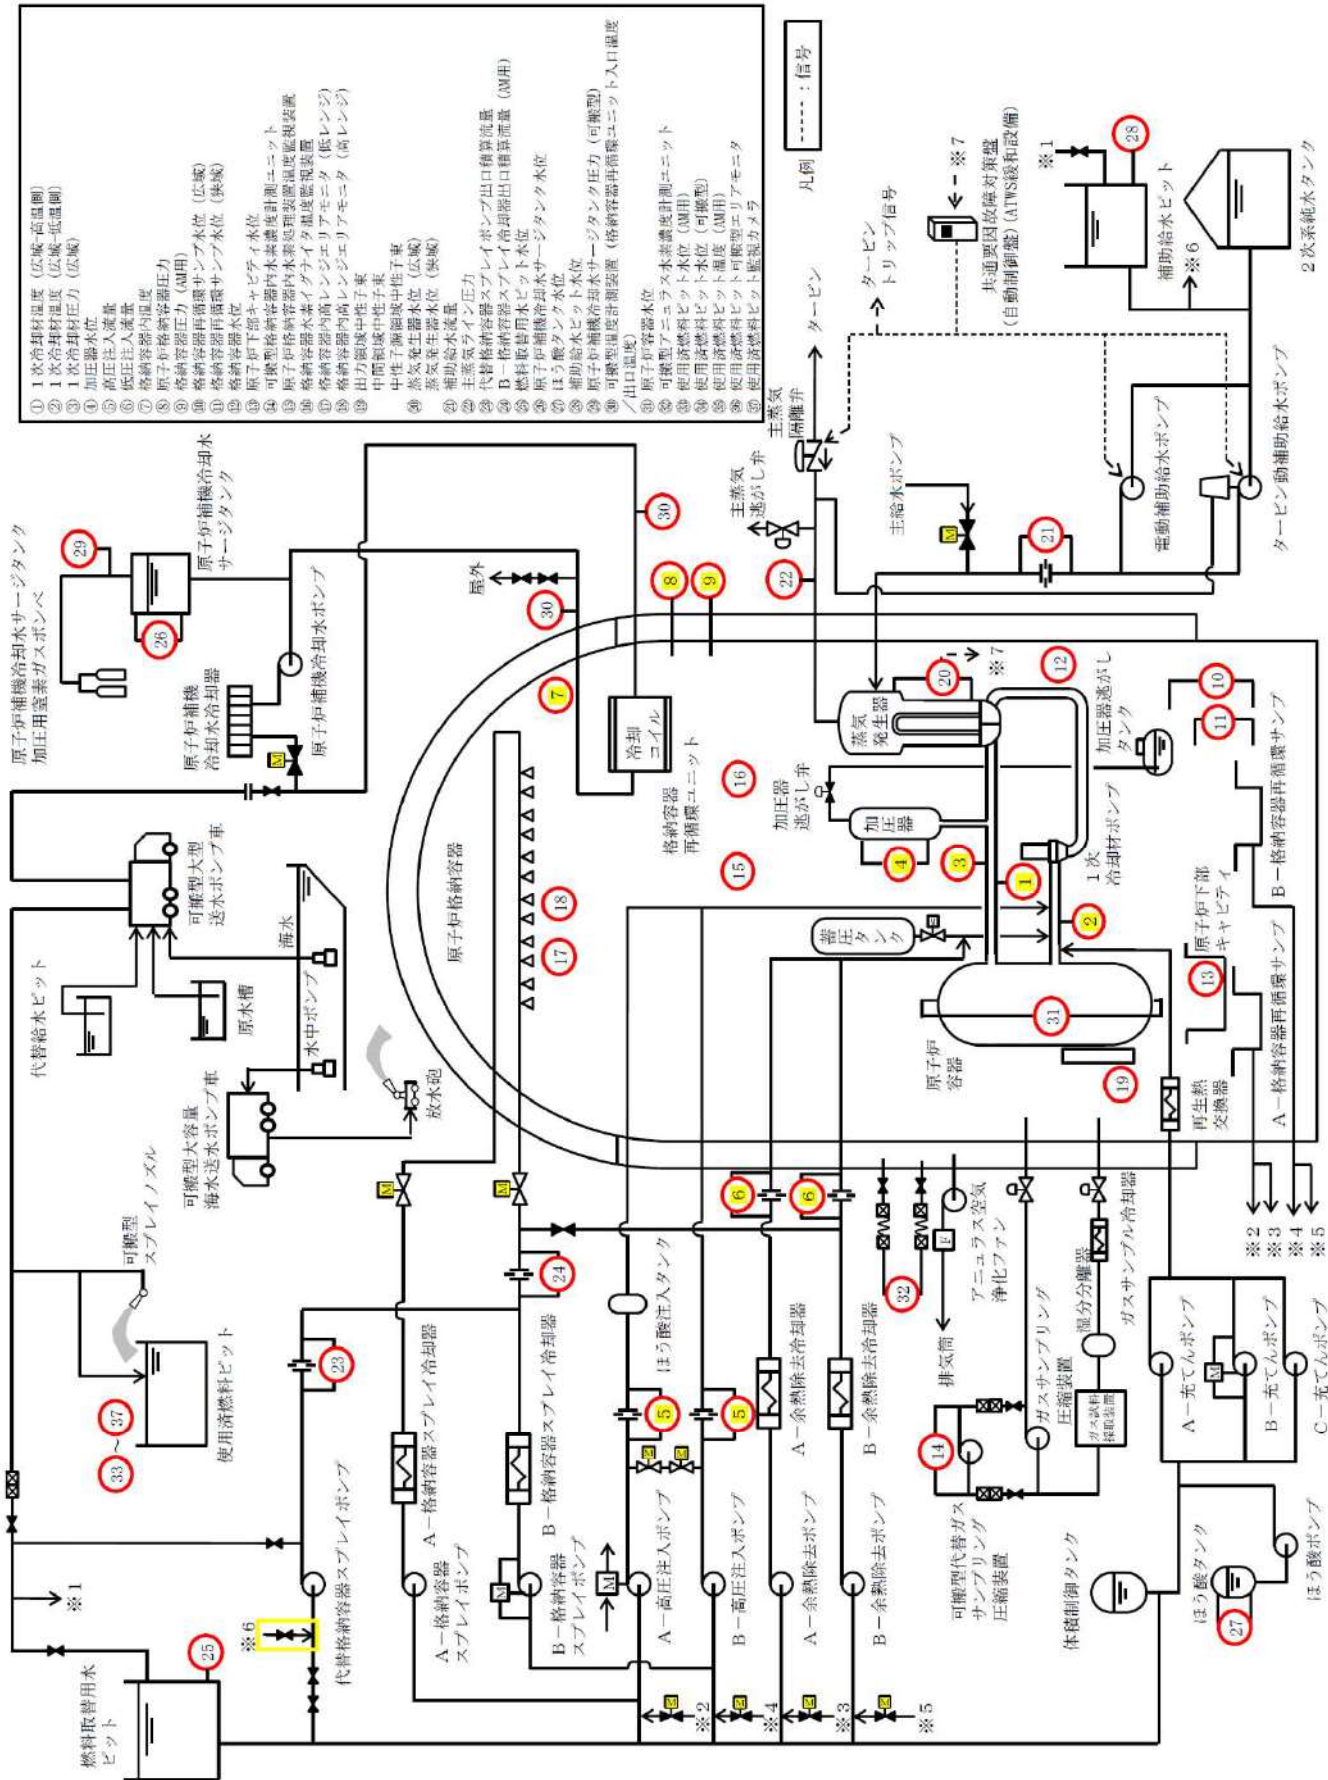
① 1次冷却材温度（広域-高温側）
② 1次冷却材温度（広域-低温側）
③ 1次冷却材圧力（広域）
④ 加圧器水位
⑤ 高圧注入流量
⑥ 低圧注入流量
⑦ 格納容器内温度
⑧ 原子炉格納容器圧力
⑨ 格納容器圧力（AM用）
⑩ 格納容器再循環サンプ水位（広域）
⑪ 格納容器再循環サンプ水位（狭域）
⑫ 格納容器水位
⑬ 原子炉下部キャビティ水位
⑭ 可搬型格納容器内水素濃度計測ユニット
⑮ 原子炉格納容器内水素処理装置温度監視装置
⑯ 格納容器水素イグナイタ温度監視装置
⑰ 格納容器内高レンジエリアモニタ（低レンジ）
⑱ 格納容器内高レンジエリアモニタ（高レンジ）
⑲ 出力領域中性子束
中間領域中性子束
中性子源領域中性子束
⑳ 蒸気発生器水位（広域）
蒸気発生器水位（狭域）
㉑ 補助給水流量
㉒ 主蒸気ライン圧力
㉓ 代替格納容器スプレイポンプ出口積算流量
㉔ B－格納容器スプレイ冷却器出口積算流量（AM用）
㉕ 燃料取替用水ピット水位
㉖ 原子炉補機冷却水サージタンク水位
㉗ ほう酸タンク水位
㉘ 補助給水ピット水位
㉙ 原子炉補機冷却水サージタンク圧力（可搬型）
㉚ 可搬型温度計測装置（格納容器再循環ユニット入口温度／出口温度）
㉛ 原子炉容器水位
㉜ 可搬型アニュラス水素濃度計測ユニット
㉝ 使用済燃料ピット水位（AM用）
㉞ 使用済燃料ピット水位（可搬型）
㉟ 使用済燃料ピット温度（AM用）
㊱ 使用済燃料ピット可搬型エリアモニタ
㊲ 使用済燃料ピット監視カメラ

凡例
----- ：信号

※1
28
補助給水ピット
※6
2次系純水タンク
※7
共通要因故障対策盤（自動制御盤）（ATWS緩和設備）
タービントリップ信号
タービン
主蒸気隔離弁
主蒸気逃がし弁
主給水ポンプ
M
21
電動補助給水ポンプ
タービン動補助給水ポンプ
22
29
原子炉補機冷却水サージタンク
原子炉補機冷却水サージタンク加圧用窒素ガスボンベ
26
30
屋外
30
8
9
原子炉補機冷却水冷却器
M
原子炉補機冷却水ポンプ
7
冷却コイル
格納容器再循環ユニット
16
20
※7
12
蒸気発生器
10
11
加圧器逃がしタンク
加圧器逃がし弁
加圧器
4
3
1
1次冷却材ポンプ
15
B－格納容器再循環サンプ
2
原子炉下部キャビティ
13
蓄圧タンク
A－格納容器再循環サンプ
31
原子炉容器
19
再生熱交換器
可搬型大型送水ポンプ車
海水
代替給水ピット
原水槽
水中ポンプ
原子炉格納容器
18
17
放水砲
可搬型大容量海水送水ポンプ車
可搬型スプレイノズル
使用済燃料ピット
37
33～
M
M
24
6
6
アニュラス空気浄化ファン
F
排気筒
32
※2
※3
※4
※5
ほう酸注入タンク
A－格納容器スプレイ冷却器
B－格納容器スプレイ冷却器
23
5
5
M
M
A－余熱除去冷却器
B－余熱除去冷却器
14
ガスサンプリング圧縮装置
ガス試料採取装置
湿分分離器
ガスサンプル冷却器
A－充てんポンプ
B－充てんポンプ
C－充てんポンプ
M
可搬型代替ガスサンプリング圧縮装置
体積制御タンク
ほう酸タンク
27
ほう酸ポンプ
※1
25
燃料取替用水ピット
※6
代替格納容器スプレイポンプ
A－格納容器スプレイポンプ
B－格納容器スプレイポンプ
M
M
A－高圧注入ポンプ
B－高圧注入ポンプ
A－余熱除去ポンプ
B－余熱除去ポンプ
M
※2
M
※4
M
※3
M
※5